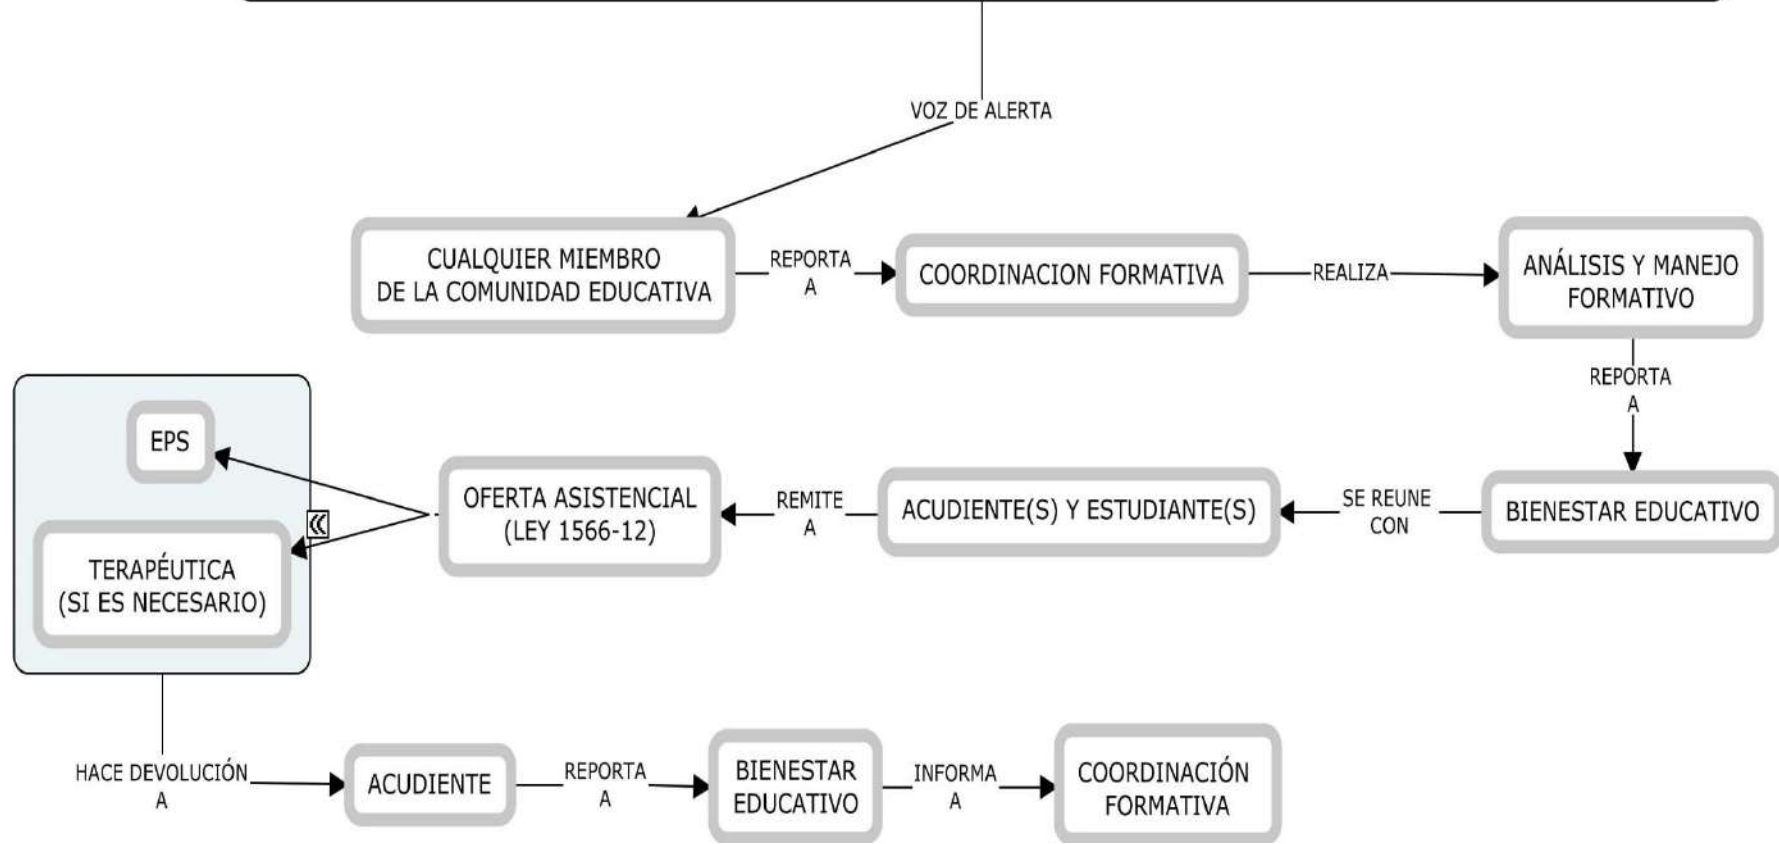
VOZ DE ALERTA

CUALQUIER MIEMBRO DE LA COMUNIDAD EDUCATIVA

REPORTA A

COORDINACION FORMATIVA

REALIZA

ANÁLISIS Y MANEJO FORMATIVO

REPORTA A

BIENESTAR EDUCATIVO

SE REUNE CON

ACUDIENTE(S) Y ESTUDIANTE(S)

REMITE A

OFERTA ASISTENCIAL (LEY 1566-12)

EPS

TERAPÉUTICA (SI ES NECESARIO)

HACE DEVOLUCIÓN A

ACUDIENTE

REPORTA A

BIENESTAR EDUCATIVO

INFORMA A

COORDINACIÓN FORMATIVA